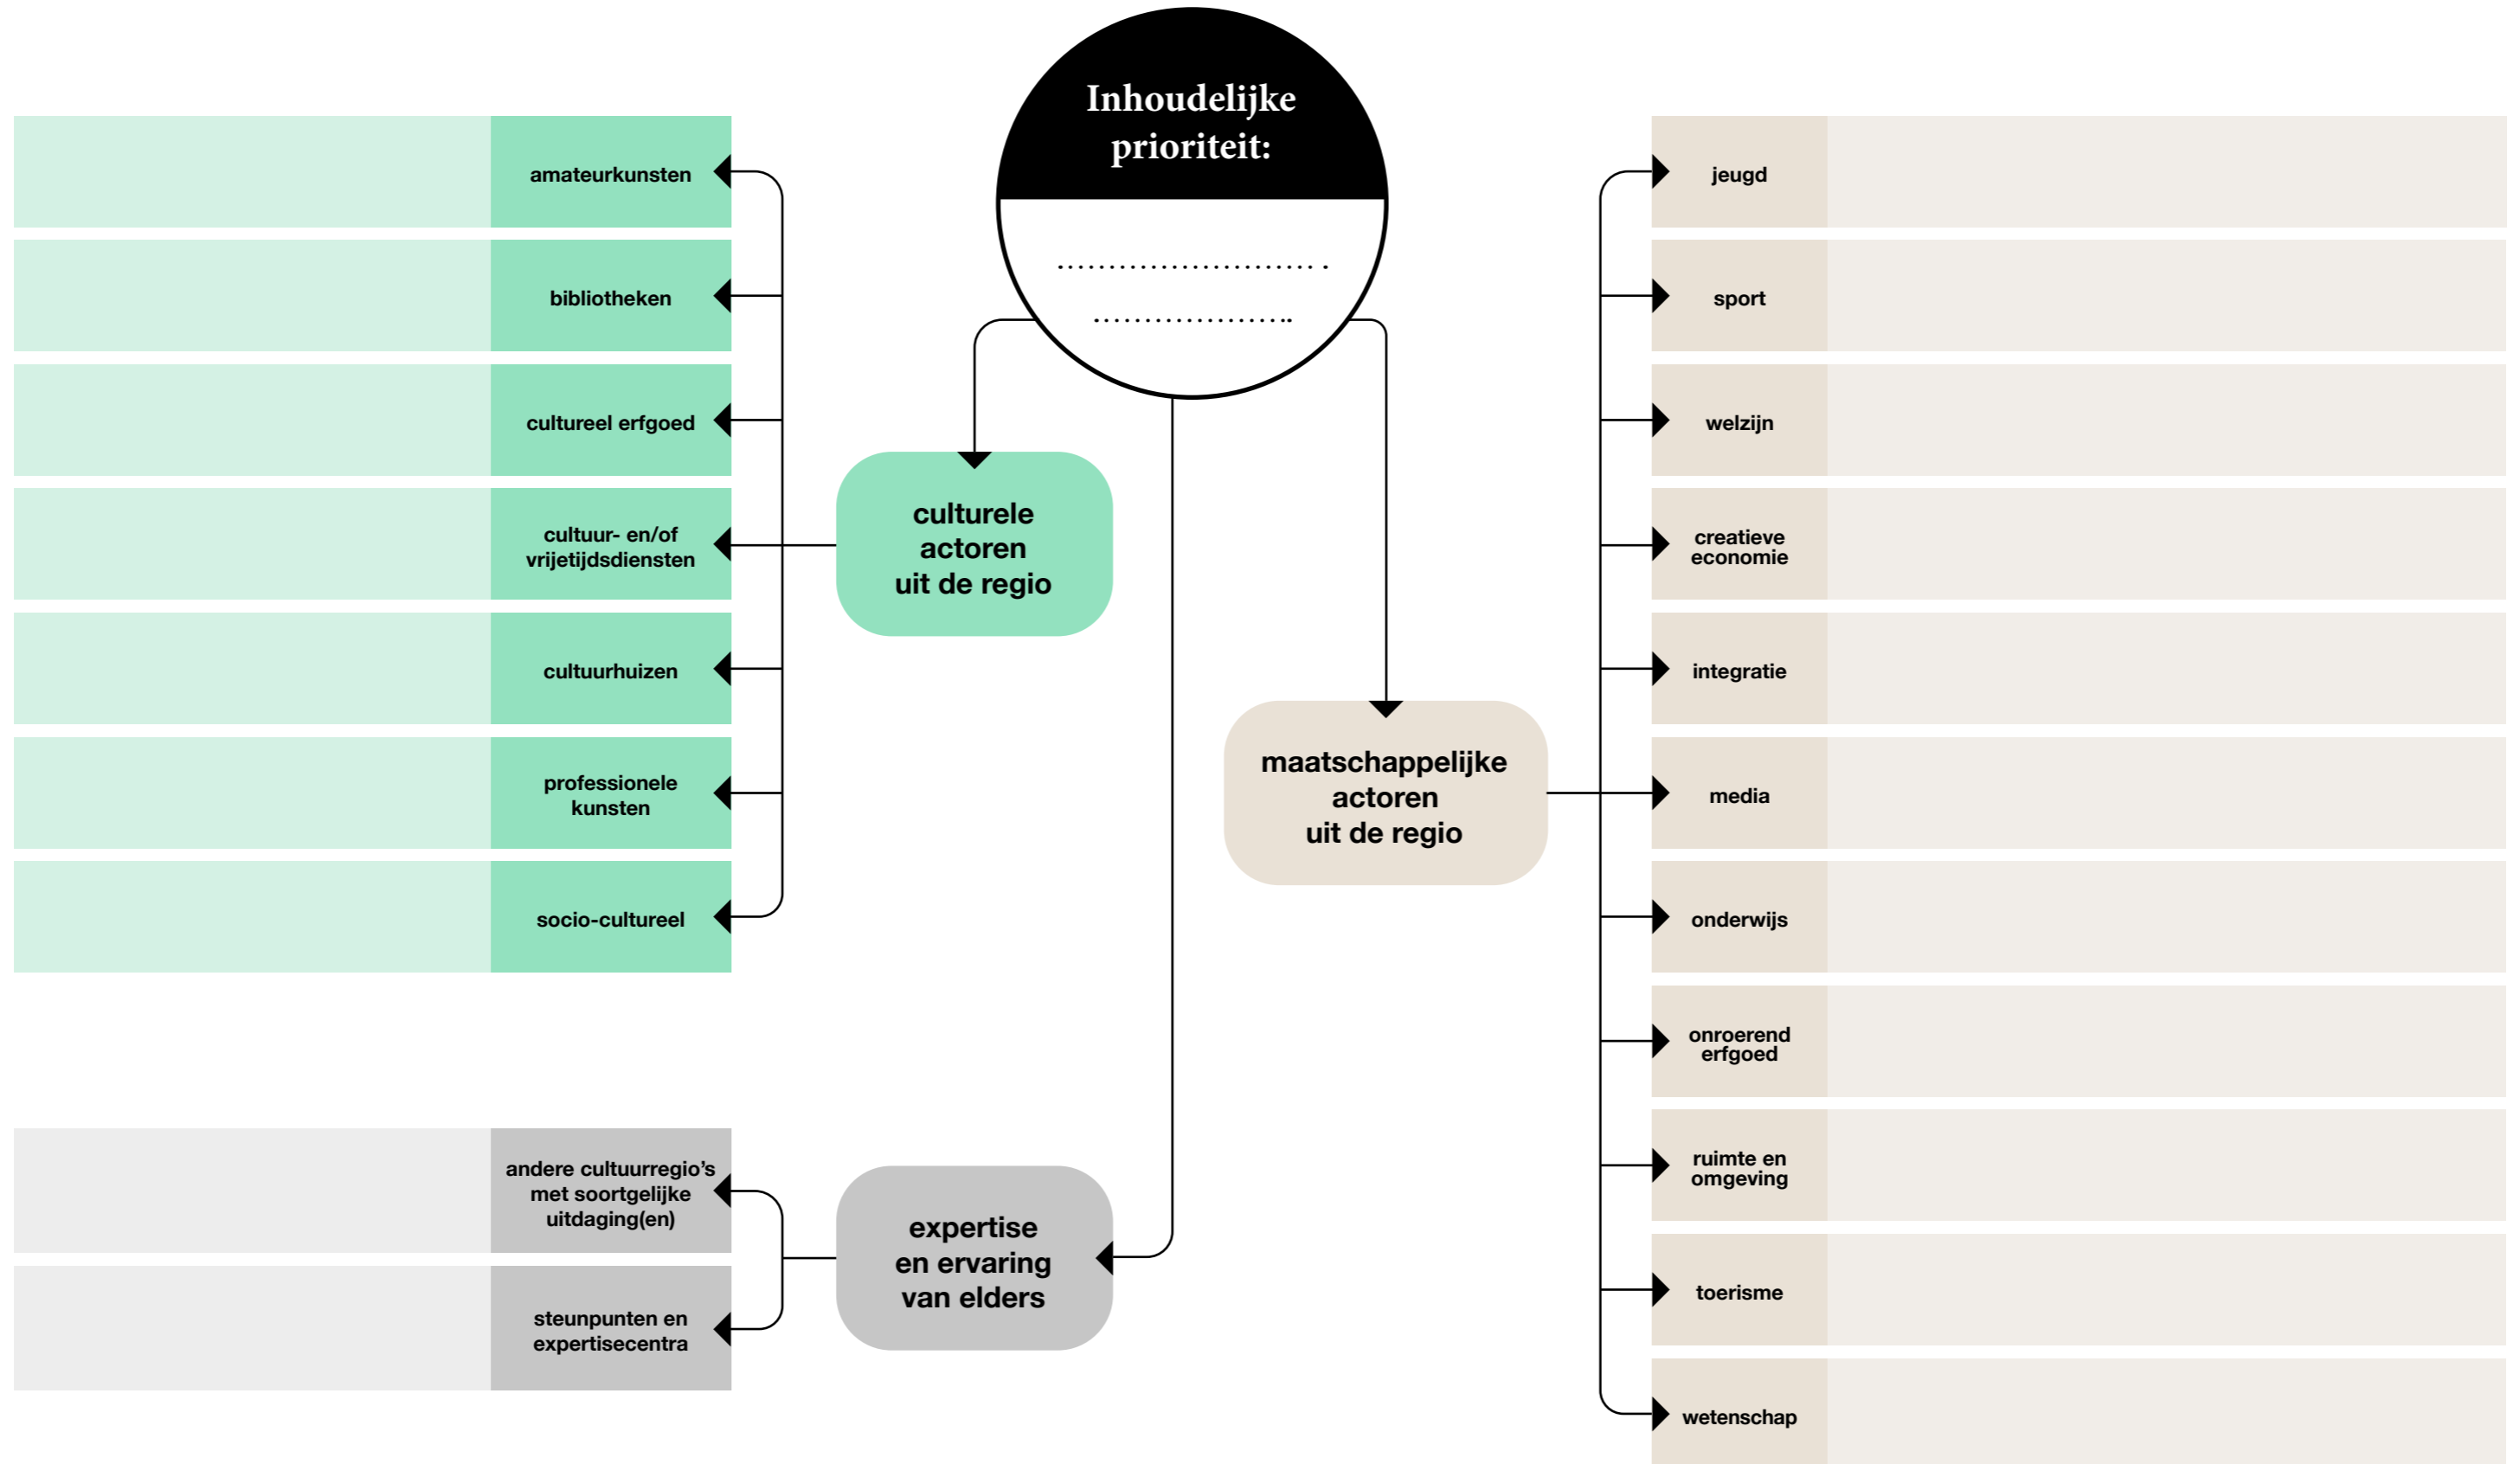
Inhoudelijke prioriteit:

...........................

.....................

culturele actoren uit de regio

amateurkunsten

bibliotheken

cultureel erfgoed

cultuur- en/of vrijetijdsdiensten

cultuurhuizen

professionele kunsten

socio-cultureel

maatschappelijke actoren uit de regio

jeugd

sport

welzijn

creatieve economie

integratie

media

onderwijs

onroerend erfgoed

ruimte en omgeving

toerisme

wetenschap

expertise en ervaring van elders

andere cultuurregio's met soortgelijke uitdaging(en)

steunpunten en expertisecentra